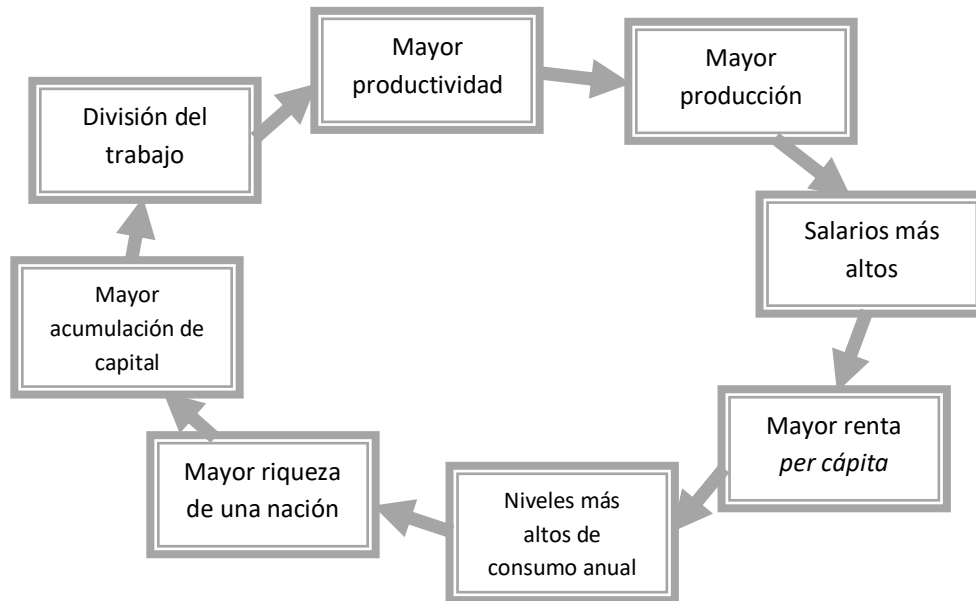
División del trabajo

Mayor productividad

Mayor producción

Salarios más altos

Mayor renta *per cápita*

Niveles más altos de consumo anual

Mayor riqueza de una nación

Mayor acumulación de capital